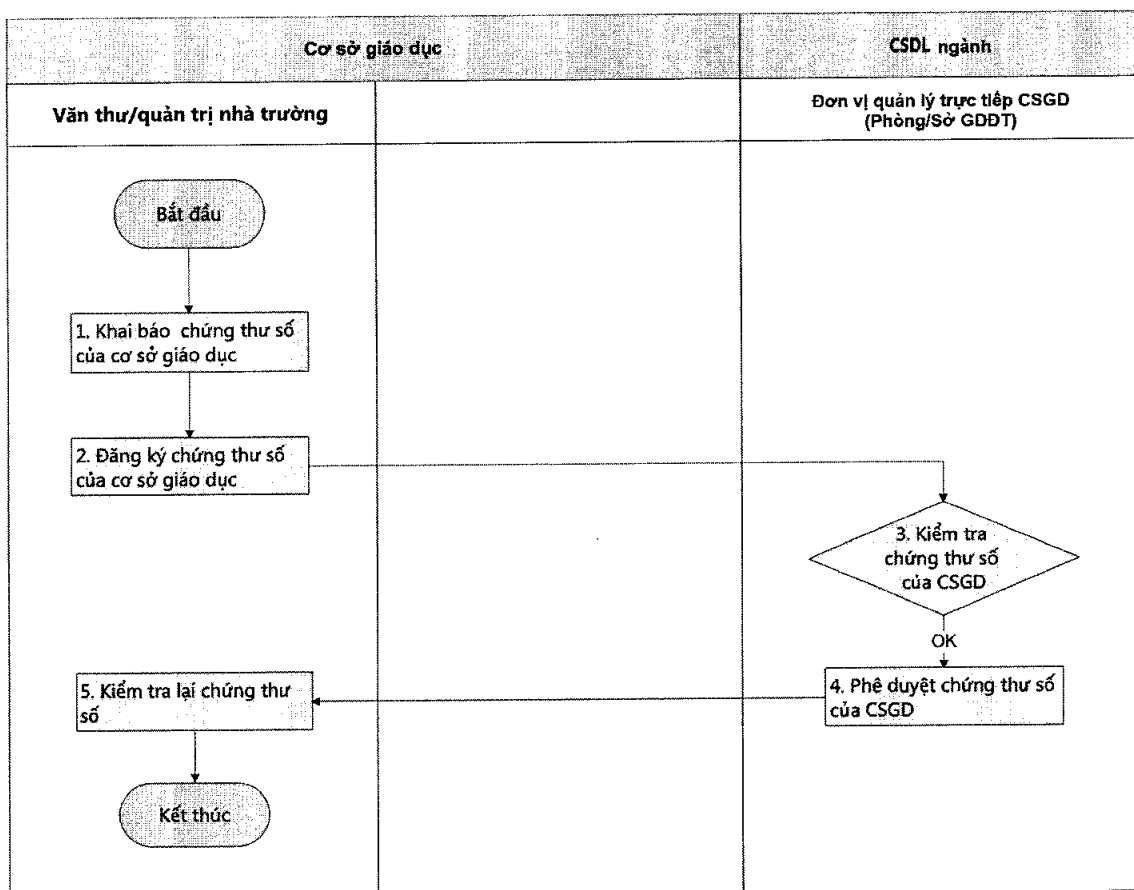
Cơ sở giáo dục

CSDL ngành

Văn thư/quản trị nhà trường

Đơn vị quản lý trực tiếp CSGD (Phòng/Sở GDĐT)

Bắt đầu

1. Khai báo chứng thư số của cơ sở giáo dục

2. Đăng ký chứng thư số của cơ sở giáo dục

3. Kiểm tra chứng thư số của CSGD

OK

4. Phê duyệt chứng thư số của CSGD

5. Kiểm tra lại chứng thư số

Kết thúc